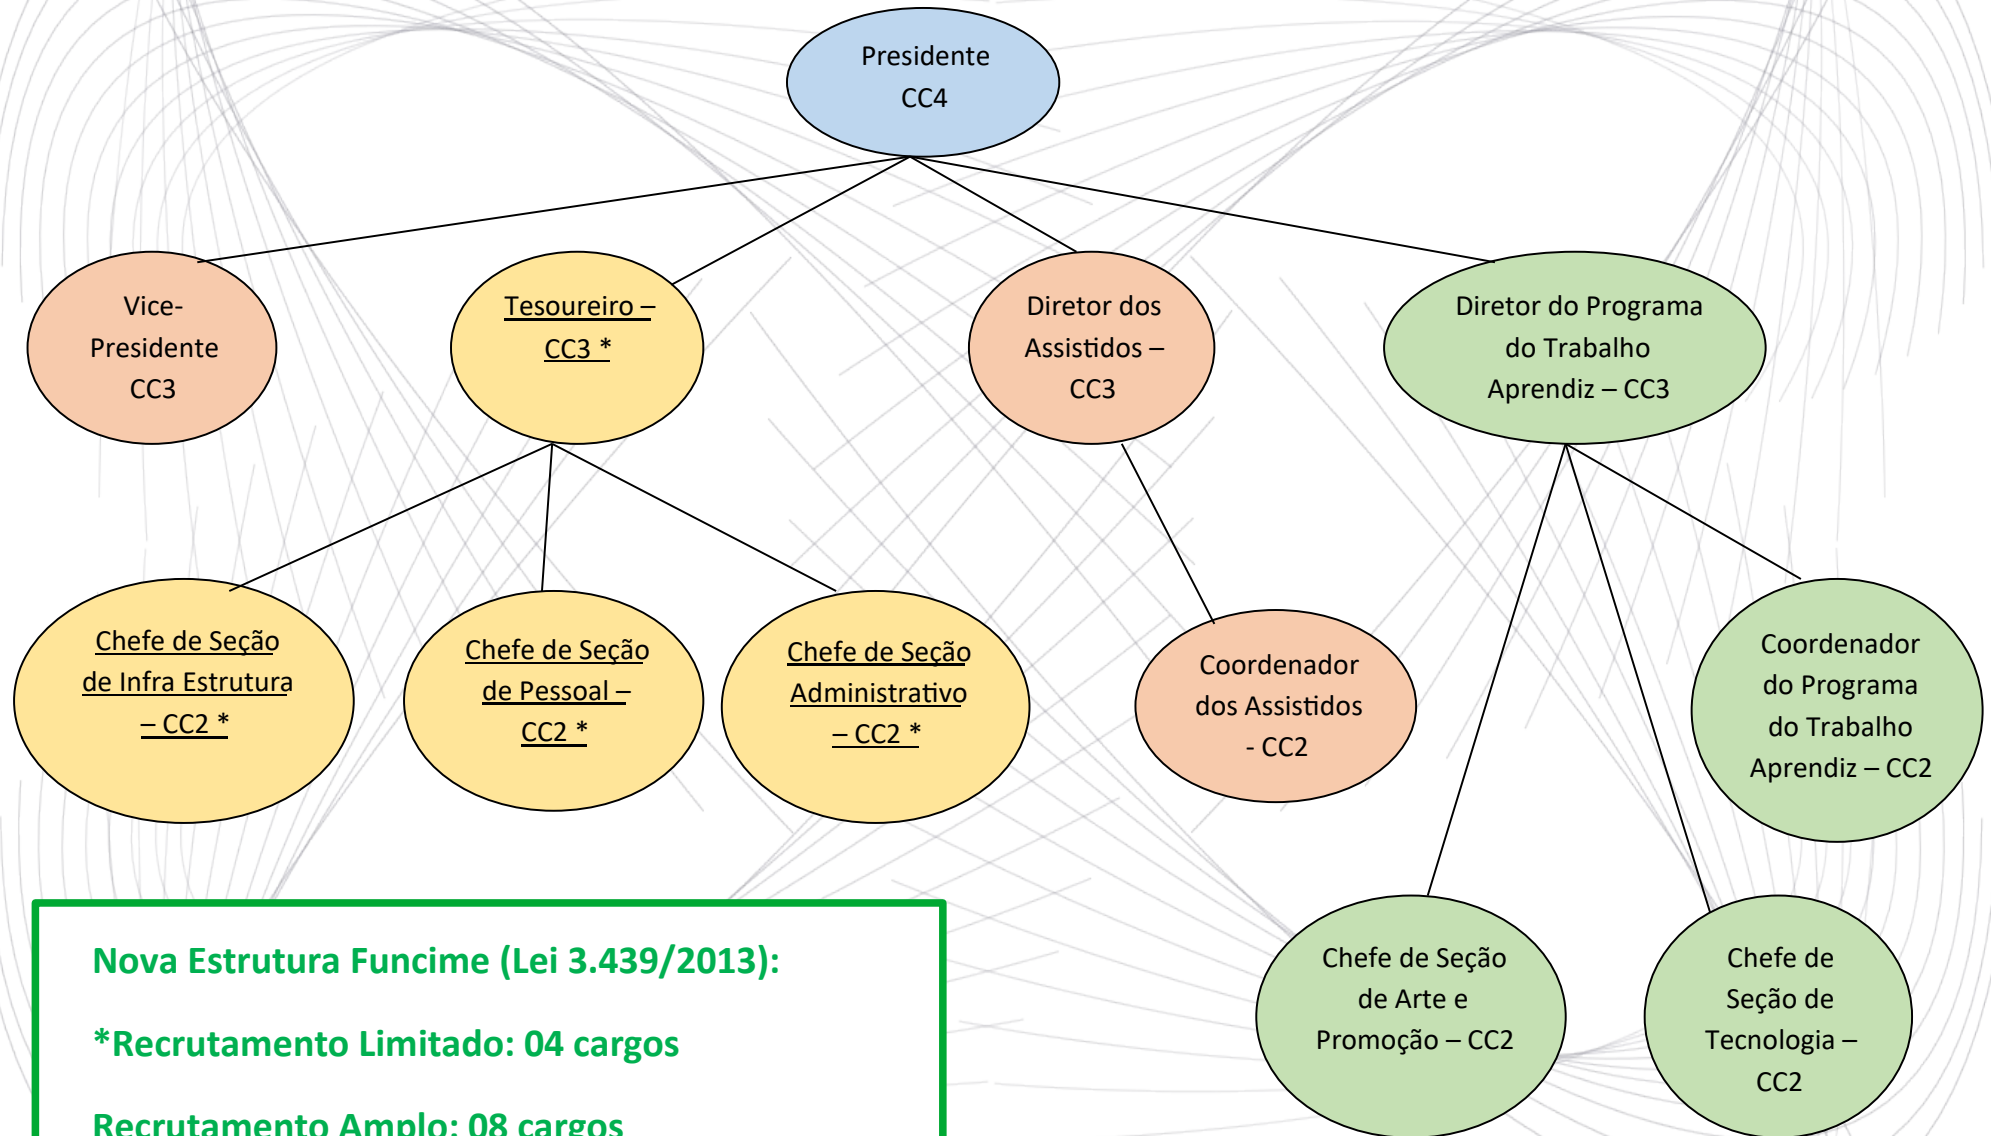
Presidente
CC4

Vice-Presidente
CC3

Tesoureiro – CC3 *

Diretor dos Assistidos – CC3

Diretor do Programa do Trabalho Aprendiz – CC3

Chefe de Seção de Infra Estrutura – CC2 *

Chefe de Seção de Pessoal – CC2 *

Chefe de Seção Administrativo – CC2 *

Coordenador dos Assistidos - CC2

Coordenador do Programa do Trabalho Aprendiz – CC2

Chefe de Seção de Arte e Promoção – CC2

Chefe de Seção de Tecnologia – CC2

Nova Estrutura Funcime (Lei 3.439/2013):

*Recrutamento Limitado: 04 cargos

Recrutamento Amplo: 08 cargos